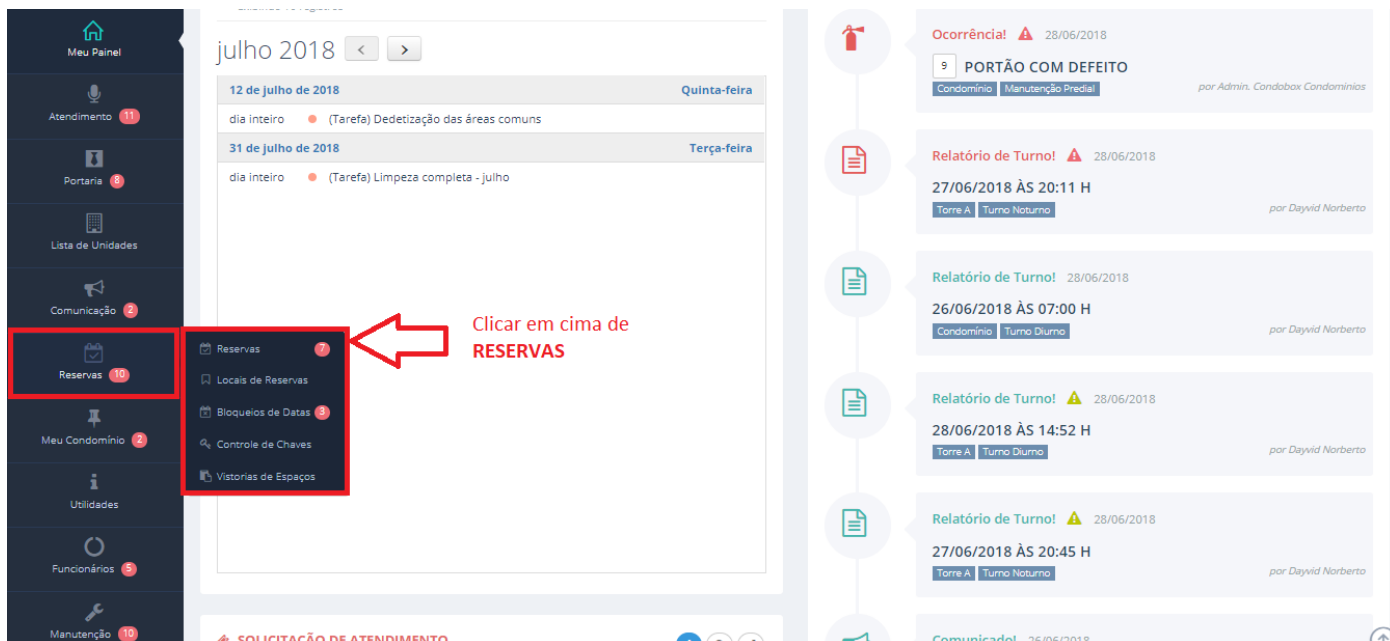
Meu Painel

Atendimento 11

Portaria 8

Lista de Unidades

Comunicação 2

Reservas 10

Meu Condomínio 2

Utilidades

Funcionários 5

Manutenção 10

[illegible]

julho 2018

12 de julho de 2018 Quinta-feira

dia inteiro (Tarefa) Dedetização das áreas comuns

31 de julho de 2018 Terça-feira

dia inteiro (Tarefa) Limpeza completa - julho

Reservas 7

Locais de Reservas

Bloqueios de Datas 3

Controle de Chaves

Vistorias de Espaços

Clicar em cima de RESERVAS

SOLICITAÇÃO DE ATENDIMENTO

Ocorrência! 28/06/2018

9 PORTÃO COM DEFEITO

Condomínio Manutenção Predial

por Admin. Condobox Condomínios

Relatório de Turno! 28/06/2018

27/06/2018 ÀS 20:11 H

Torre A Turno Noturno

por Dayvid Norberto

Relatório de Turno! 28/06/2018

26/06/2018 ÀS 07:00 H

Condomínio Turno Diurno

por Dayvid Norberto

Relatório de Turno! 28/06/2018

28/06/2018 ÀS 14:52 H

Torre A Turno Diurno

por Dayvid Norberto

Relatório de Turno! 28/06/2018

27/06/2018 ÀS 20:45 H

Torre A Turno Noturno

por Dayvid Norberto

Comunicado! 26/06/2018